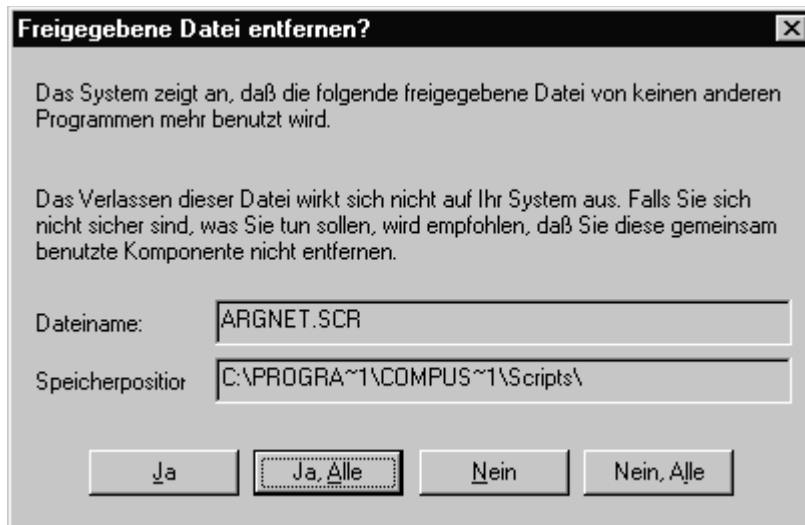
Freigegebene Datei entfernen?

Das System zeigt an, daß die folgende freigegebene Datei von keinen anderen Programmen mehr benutzt wird.

Das Verlassen dieser Datei wirkt sich nicht auf Ihr System aus. Falls Sie sich nicht sicher sind, was Sie tun sollen, wird empfohlen, daß Sie diese gemeinsam benutzte Komponente nicht entfernen.

Dateiname: ARGNET.SCR

Speicherpositior C:\PROGRA~1\COMPUS~1\Scripts\

Ja Ja, Alle Nein Nein, Alle